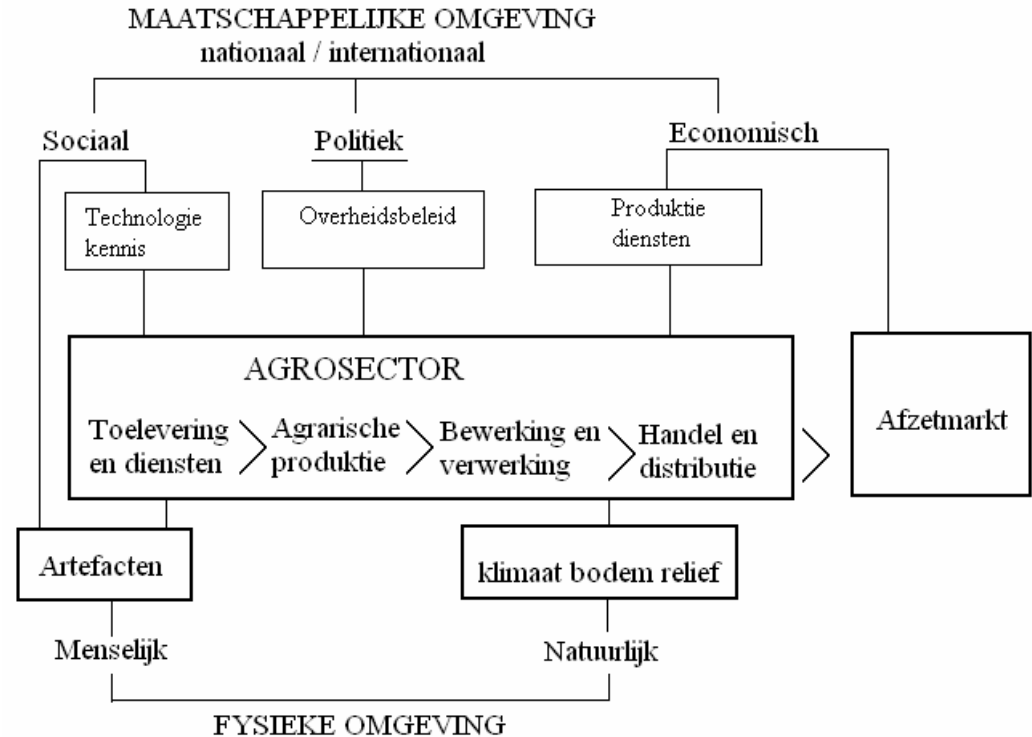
MAATSCHAPPELIJKE OMGEVING
nationaal / internationaal

Sociaal

Politiek

Economisch

Technologie kennis

Overheidsbeleid

Produktie diensten

AGROSECTOR

Toelevering en diensten

Agrarische produktie

Bewerking en verwerking

Handel en distributie

Afzetmarkt

Artefacten

klimaat bodem relief

Menselijk

Natuurlijk

FYSIEKE OMGEVING